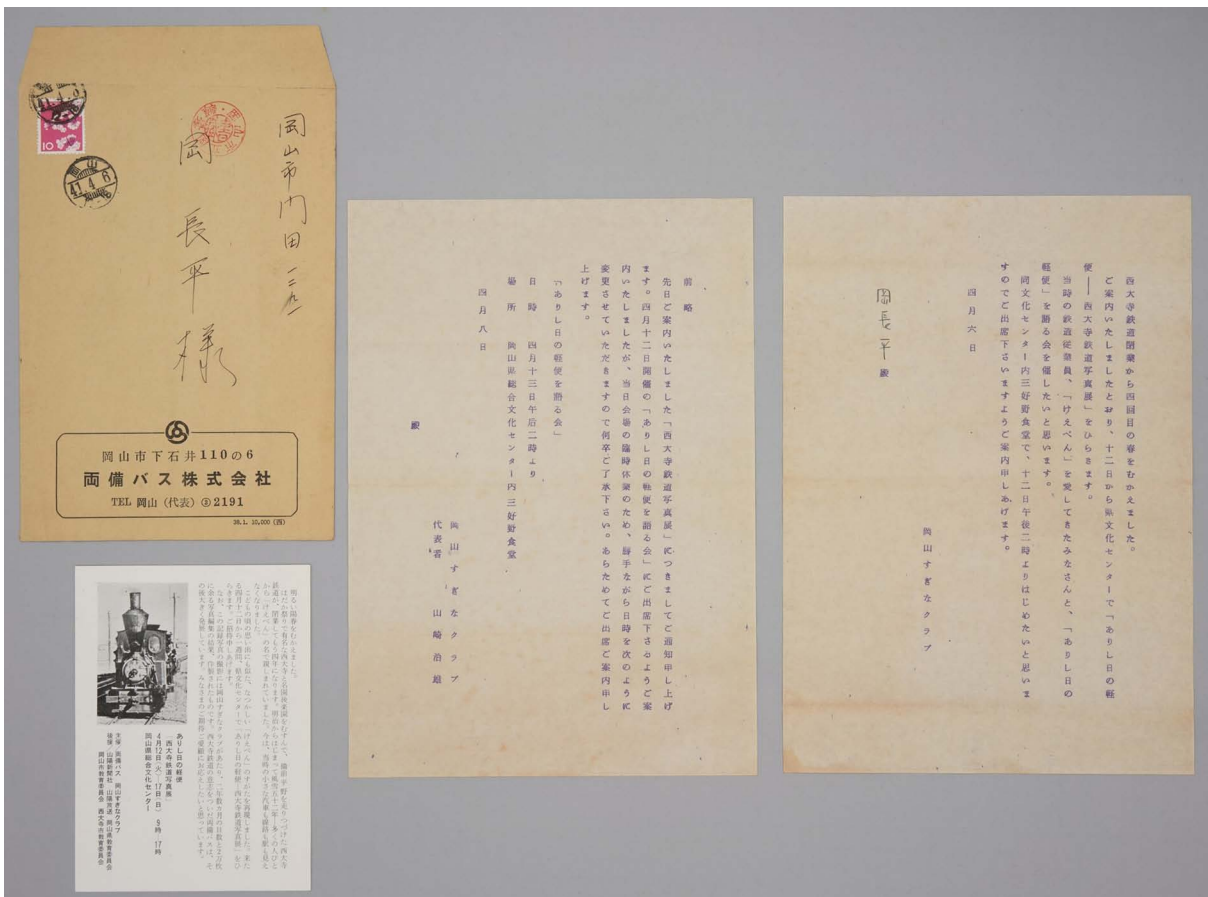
岡山市門田一二九

岡長平様

岡山市下石井110の6
両備バス株式会社
TEL 岡山（代表）⑤2191

41.4.6

前略

先日ご案内いたしました「西大寺鉄道写真展」につきまして通知申し上げます。四月十二日開催の「ありし日の軽便を語る会」にご出席下さるようご案内いたしましたが、当日会場の臨時休業のため、勝手ながら日時を次のように変更させていただきますので何卒ご了承下さい。あらためてご出席ご案内申し上げます。

「ありし日の軽便を語る会」

日時　四月十三日午后二時より
場所　岡山県総合文化センター内三好野食堂

四月八日

殿

岡山すぎなクラブ
代表者　山崎治雄

西大寺鉄道閉業から四回目の春をむかえました。
ご案内いたしましたとおり、十二日から県文化センターで「ありし日の軽便──西大寺鉄道写真展」をひらきます。
当時の鉄道従業員、「けえべん」を愛してきたみなさんと、「ありし日の軽便」を語る会を催したいと思います。
同文化センター内三好野食堂で、十二日午後二時よりはじめたいと思いますのでご出席下さいますようご案内申しあげます。

四月六日

岡長平殿

岡山すぎなクラブ

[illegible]

ありし日の軽便
西大寺鉄道写真展
4月12日(火)～17日(日)　9時～17時
岡山県総合文化センター

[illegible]